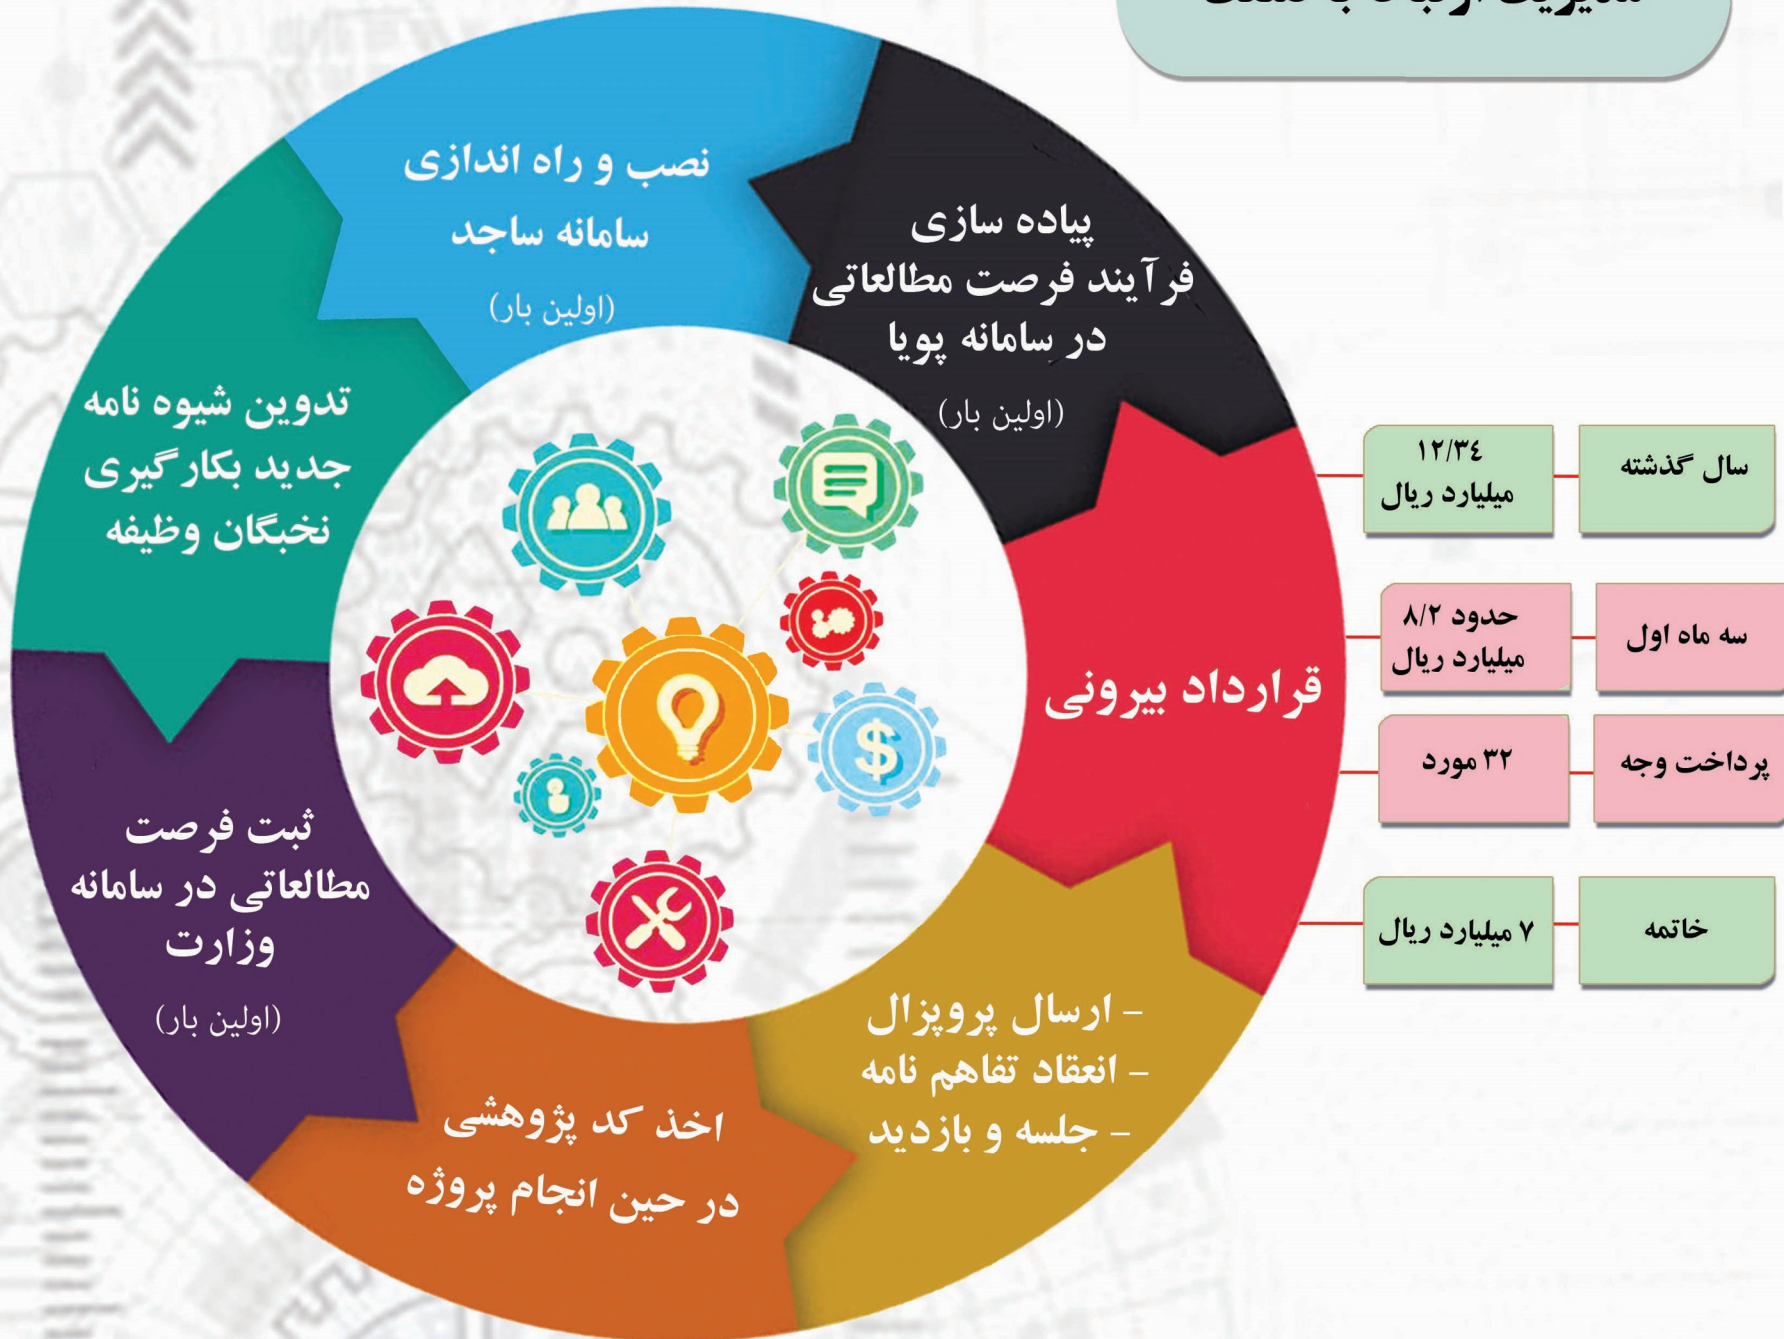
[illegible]

نصب و راه اندازی
سامانه ساجد
(اولین بار)

پیاده سازی
فرآیند فرصت مطالعاتی
در سامانه پویا
(اولین بار)

قرارداد بیرونی

| | |
|---|---|
| سال گذشته | ۱۲/۳٤ میلیارد ریال |
| سه ماه اول | حدود ۸/۲ میلیارد ریال |
| پرداخت وجه | ۳۲ مورد |
| خاتمه | ۷ میلیارد ریال |

- ارسال پروپزال
- انعقاد تفاهم نامه
- جلسه و بازدید

اخذ کد پژوهشی
در حین انجام پروژه

ثبت فرصت
مطالعاتی در سامانه
وزارت
(اولین بار)

تدوین شیوه نامه
جدید بکارگیری
نخبگان وظیفه